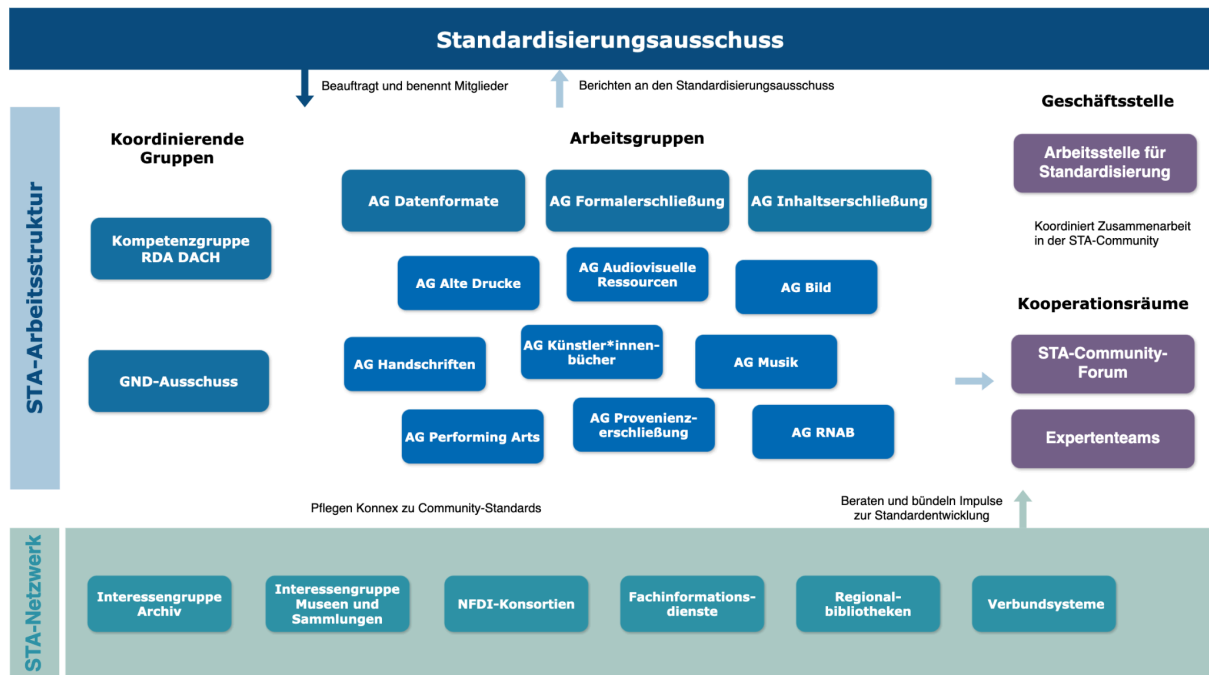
Standardisierungsausschuss

Beauftragt und benennt Mitglieder

Berichten an den Standardisierungsausschuss

STA-Arbeitsstruktur

Koordinierende Gruppen

Kompetenzgruppe RDA DACH

GND-Ausschuss

Arbeitsgruppen

AG Datenformate

AG Formalerschließung

AG Inhaltserschließung

AG Alte Drucke

AG Audiovisuelle Ressourcen

AG Bild

AG Handschriften

AG Künstler*innenbücher

AG Musik

AG Performing Arts

AG Provenienzerschließung

AG RNAB

Geschäftsstelle

Arbeitsstelle für Standardisierung

Koordiniert Zusammenarbeit in der STA-Community

Kooperationsräume

STA-Community-Forum

Expertenteams

Pflegen Konnex zu Community-Standards

Beraten und bündeln Impulse zur Standardentwicklung

STA-Netzwerk

Interessengruppe Archiv

Interessengruppe Museen und Sammlungen

NFDI-Konsortien

Fachinformationsdienste

Regionalbibliotheken

Verbundsysteme